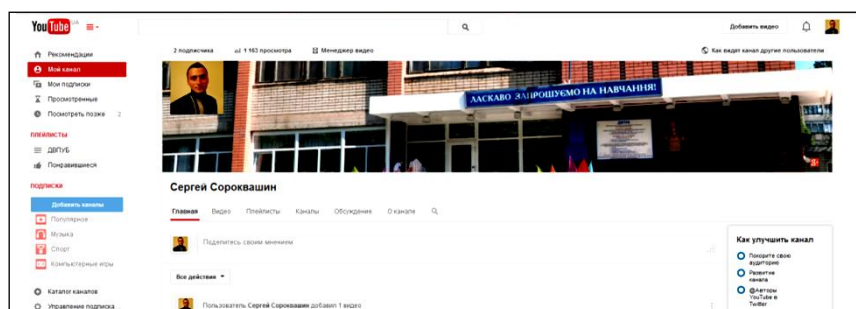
YouTube UA

Добавить видео

Рекомендации
Мой канал
Мои подписки
Просмотренные
Посмотреть позже 2

ПЛЕЙЛИСТЫ
ДВПУБ
Понравившиеся

ПОДПИСКИ
Добавить каналы
Популярное
Музыка
Спорт
Компьютерные игры

Каталог каналов
Управление подписка

2 подписчика 1 163 просмотра Менеджер видео

Как видят канал другие пользователи

ЛАСКАВО ЗАПРОШУЄМО НА НАВЧАННЯ!

Сергей Сороквашин

Главная Видео Плейлисты Каналы Обсуждение О канале

Поделитесь своим мнением

Все действия

Пользователь Сергей Сороквашин добавил 1 видео

Как улучшить канал
Покорите свою аудиторию
Развитие канала
@Авторы YouTube в Twitter